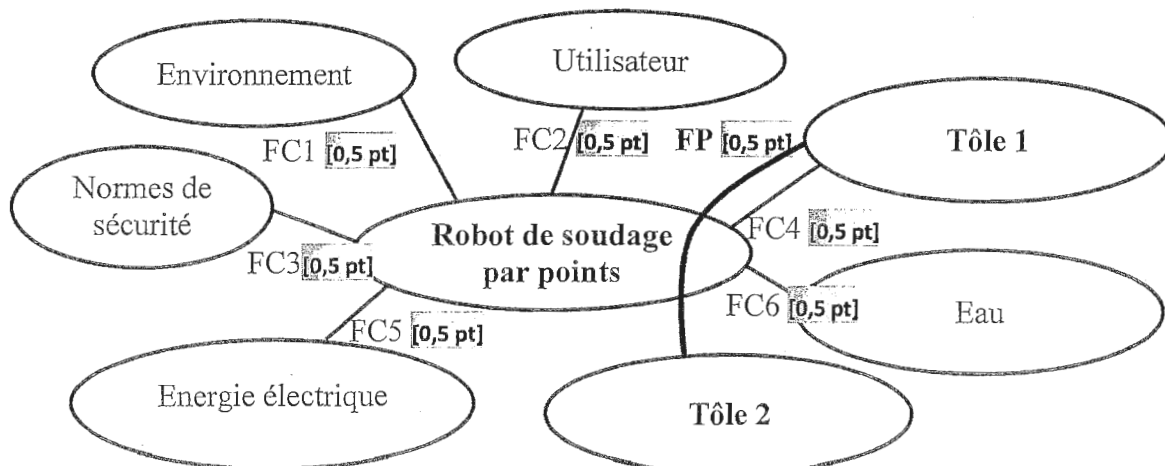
Environnement

Utilisateur

FC1 [0,5 pt]

FC2 [0,5 pt]

FP [0,5 pt]

Tôle 1

Normes de sécurité

Robot de soudage par points

FC4 [0,5 pt]

FC3 [0,5 pt]

FC6 [0,5 pt]

Eau

FC5 [0,5 pt]

Energie électrique

Tôle 2